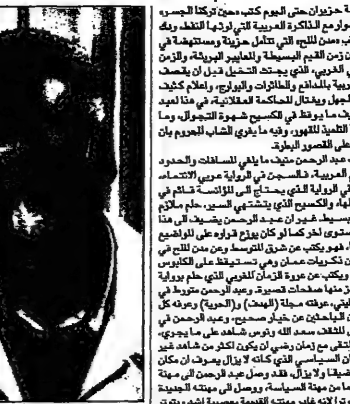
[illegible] حزيران حتى اليوم كتب دمون تركنا الجسور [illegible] بوارع الذاكرة العربية التي أولدها النفط، وبك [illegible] ب دمون للتيه التي تتأمل حزينة ومستهينة في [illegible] زمن القيم البسيطة والمعايير البريئة، والزمن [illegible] الغربي، الذي يمتد التخييل قبل أن يقصف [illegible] ربية بالمدافع والطائرات والبوارج، وأعلام كتب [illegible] لجيل ويقاتل للمحاكمة العقلانية، في هنا أعيد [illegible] ت ما يوقظ في الكسيح شهوة التجوال، وما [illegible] التقنية للمقهور، وفيه ما يغري الشاب المحروم بان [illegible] على القصور البطرة.

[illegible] عبد الرحمن منيف ما يلغي المسافات والحدود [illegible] العربية، فالسجن في الرواية عربي الانتماء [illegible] في الرواية الذي يحتاج الى المؤاسسة قائم في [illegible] لهاء والكسيح الذي يتشتهي السير، حلم ملازم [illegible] بسيط. غير أن عبد الرحمن يضيف الى هذا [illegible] ستوى آخر كما لو كان يوزع قراره على المواضيع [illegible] ، فهو يكتب عن شرق المتوسط وعن مدن للتيه في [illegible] ن ذكريات عمان وهي تستفيظ على الكابوس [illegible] ويكتب عن عروة الزمان الغربي الذي حلم برواية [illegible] منها صفحات قصيرة. وعبد الرحمن متورط في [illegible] ليتي، عرفته مجلة (الهدف) و(الحرية) وعرفه كل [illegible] الباحثين عن خيار صحيح. وعبد الرحمن في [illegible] المثقف سعد الله ونوس شاهد على ما يجري، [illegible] لتقي مع زمان رضي أن يكون أكثر من شاهد غير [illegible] السياسي الذي كانه لا يزال يصوت أن مكان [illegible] صيقا ولا يزال، فقد وصل عبد الرحمن الى مهنة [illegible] من مهنة السياسة، ووصل الى مهنته الجديدة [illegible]